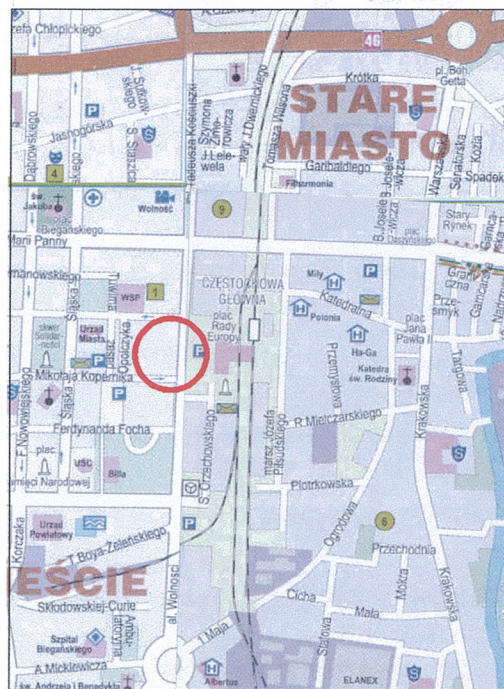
refa Chłopickiego
46
Krótka
pl. Bohaterów Getta
STARE MIASTO
J. Sułkowskiego
Jasnogórska
S. Staszica
Tadeusza Kościuszki
Szymona Zimorowicza
J. Lelewela
Wały J. Dwernickiego
Tomasza Wacona
Garibaldiego
B. Joselewicza
Warszawska
Senatorska
Kozia
Spadek
Dąbrowskiego
4
Filharmonia
św. Jakuba
plac Biegańskiego
Wolności
9
Stary Rynek
Mani Panny
plac Daszyńskiego
manowskiego
Śląska
Tuwima
WSP
1
CZĘSTOCHOWA GŁÓWNA
Mity
Katedralna
Graniczna
Przesmyk
skwer Solidarności
Urząd Miasta
Opolczyka
plac Rady Europy
Polonia
plac Jana Pawła II
Ha-Ga
Katedra św. Rodziny
Przemysłowa
Mikołaja Kopernika
Ferdynanda Focha
F. Nowowiejskiego
R. Mielczarskiego
marsz. Józefa Piłsudskiego
Krakowska
Targowa
plac
USC
Billa
amięci Narodowej
S. Orzechowskiego
Piotrkowska
Korczaka
Urząd Powiatowy
T. Boya-Żeleńskiego
5
Przechodnia
Ogrodowa
EŚCIE
al. Wolności
Skłodowskiej-Curie
Ambulatoryjna
Cicha
Mała
Mokra
Krakowska
Szpital Biegańskiego
I Maja
Śląska
A. Mickiewicza
św. Andrzeja i Benedykta
Albertus
ELANEX